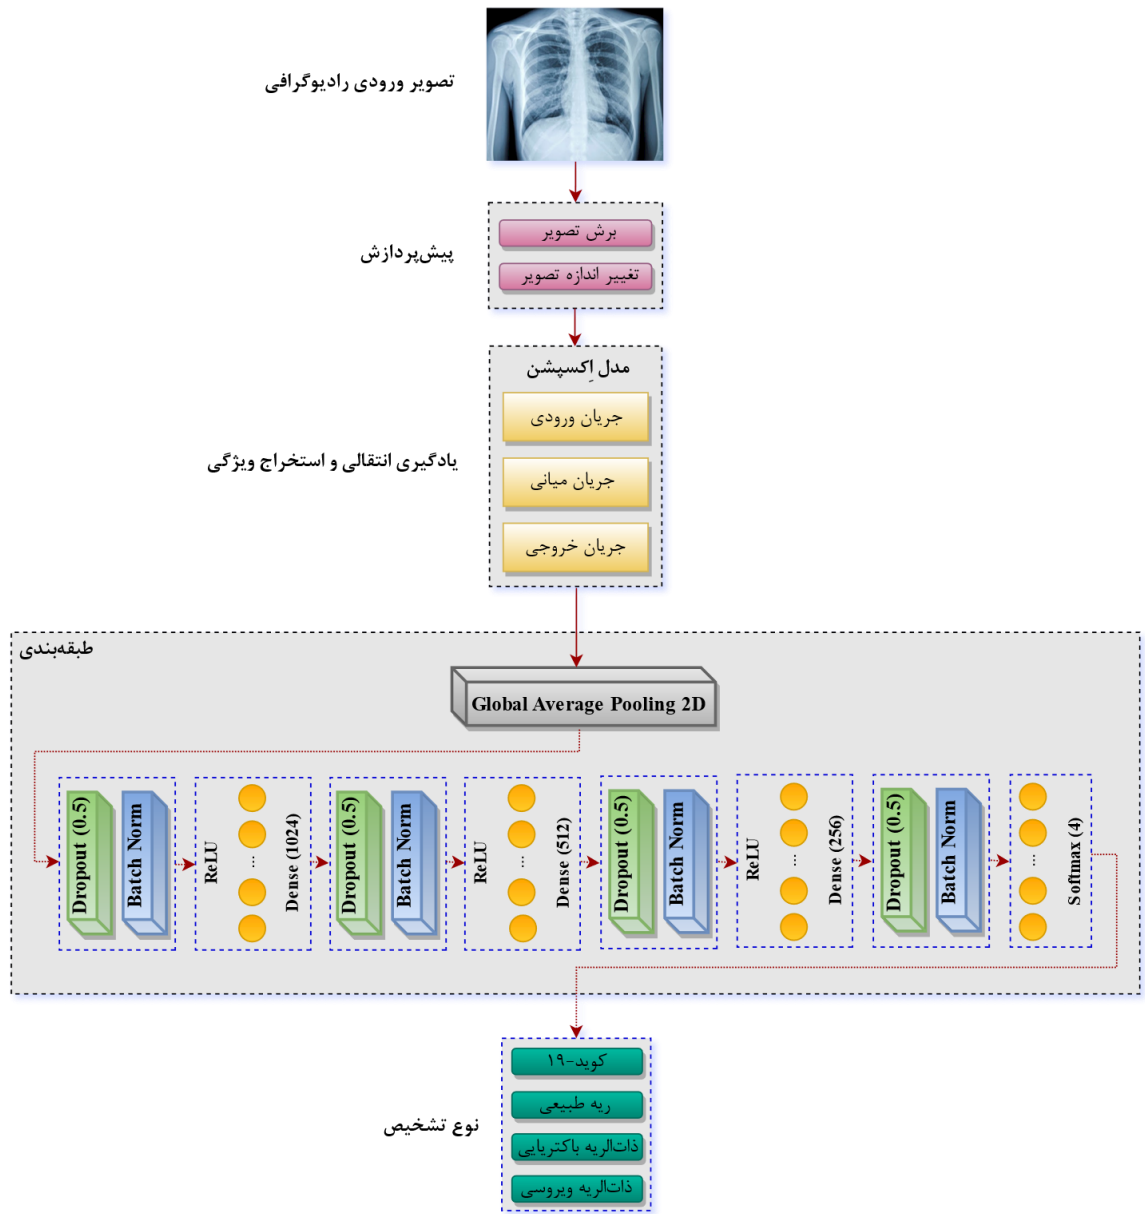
تصویر ورودی رادیوگرافی

پیش‌پردازش

برش تصویر

تغییر اندازه تصویر

مدل اِکسپشن

جریان ورودی

یادگیری انتقالی و استخراج ویژگی

جریان میانی

جریان خروجی

طبقه‌بندی

Global Average Pooling 2D

Dropout (0.5)

Batch Norm

ReLU

...

Dense (1024)

Dropout (0.5)

Batch Norm

ReLU

...

Dense (512)

Dropout (0.5)

Batch Norm

ReLU

...

Dense (256)

Dropout (0.5)

Batch Norm

...

Softmax (4)

کوید-۱۹

ریه طبیعی

نوع تشخیص

ذات‌الریه باکتریایی

ذات‌الریه ویروسی